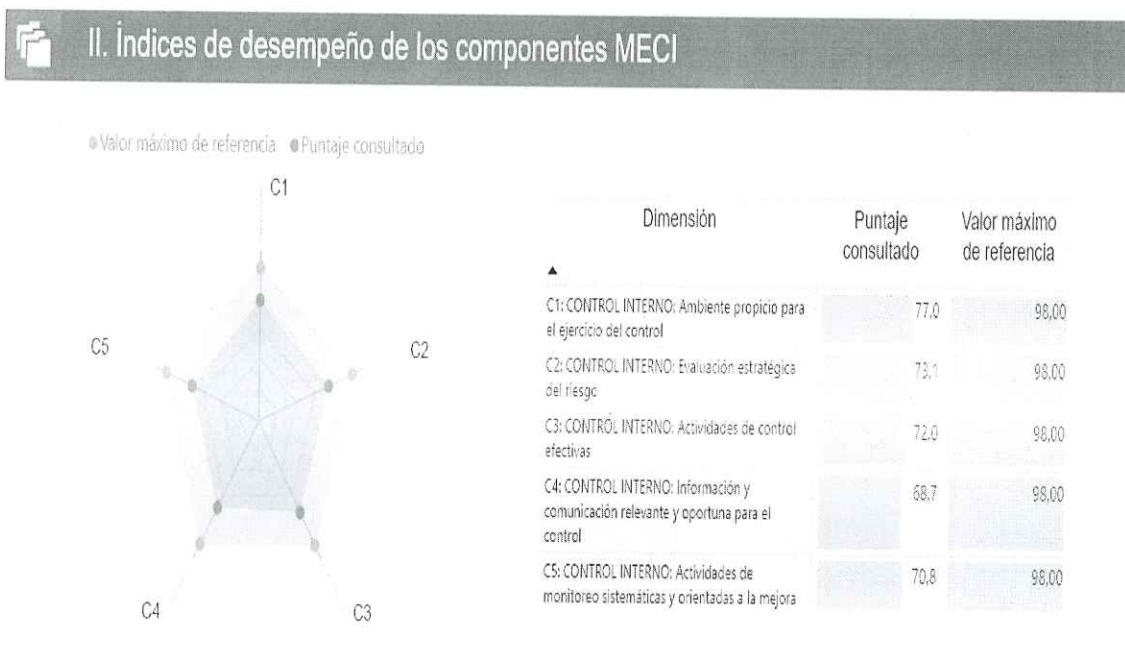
II. Índices de desempeño de los componentes MECI

Valor máximo de referencia  Puntaje consultado

C1

C5

C2

C4

C3

| Dimensión ▲ | Puntaje consultado | Valor máximo de referencia |
|---|---|---|
| C1: CONTROL INTERNO: Ambiente propicio para el ejercicio del control | 77,0 | 98,00 |
| C2: CONTROL INTERNO: Evaluación estratégica del riesgo | 73,1 | 98,00 |
| C3: CONTROL INTERNO: Actividades de control efectivas | 72,0 | 98,00 |
| C4: CONTROL INTERNO: Información y comunicación relevante y oportuna para el control | 68,7 | 98,00 |
| C5: CONTROL INTERNO: Actividades de monitoreo sistemáticas y orientadas a la mejora | 70,8 | 98,00 |